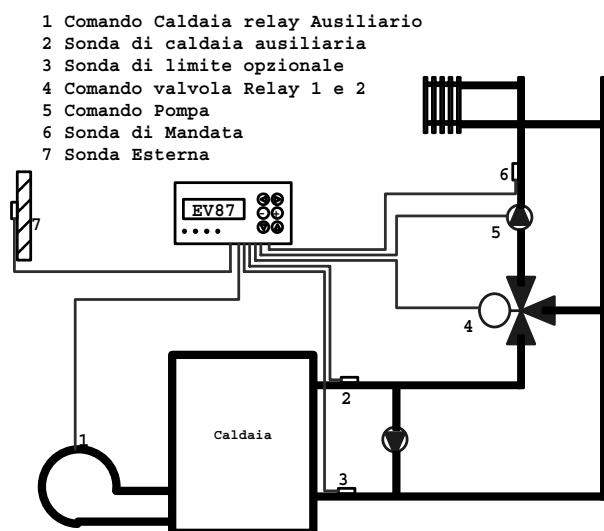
1 Comando Caldaia relay Ausiliario
2 Sonda di caldaia ausiliaria
3 Sonda di limite opzionale
4 Comando valvola Relay 1 e 2
5 Comando Pompa
6 Sonda di Mandata
7 Sonda Esterna

7

EV87

6

5

4

2

1

Caldaia

3